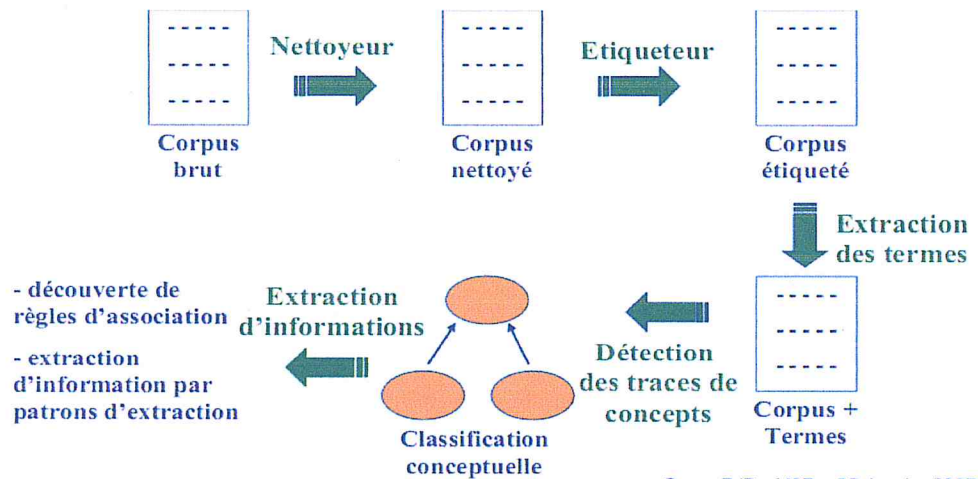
Corpus brut

Nettoyeur

Corpus nettoyé

Etiqueteur

Corpus étiqueté

Extraction des termes

Corpus + Termes

Détection des traces de concepts

Classification conceptuelle

Extraction d'informations

- découverte de règles d'association

- extraction d'information par patrons d'extraction

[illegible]